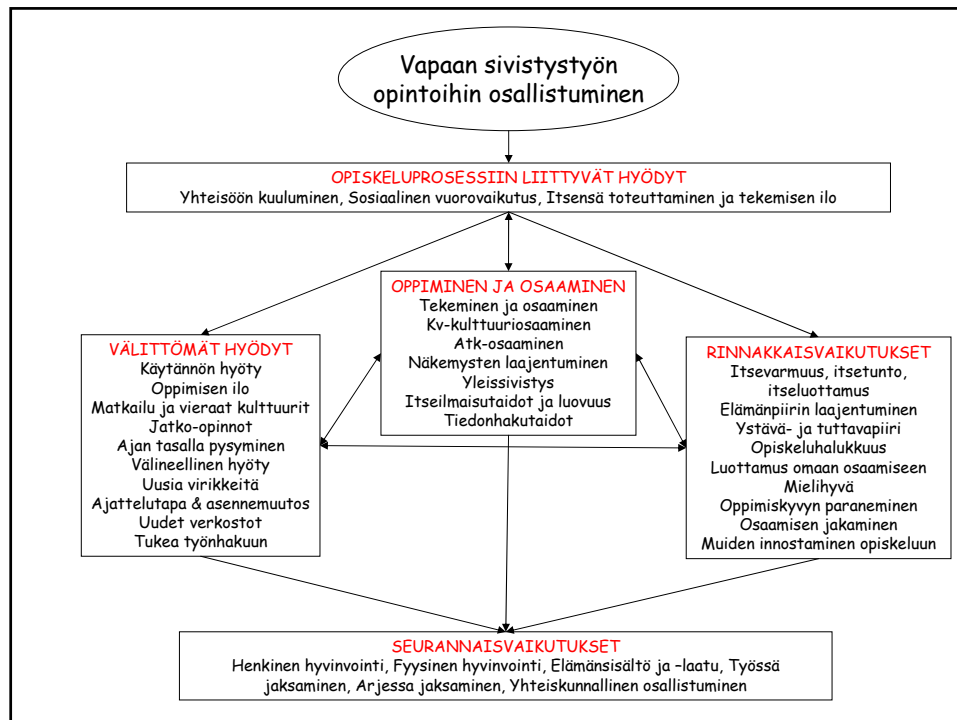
Vapaan sivistystyön opintoihin osallistuminen

OPISKELUPROSESSIIN LIITTYVÄT HYÖDYT
Yhteisöön kuuluminen, Sosiaalinen vuorovaikutus, Itsensä toteuttaminen ja tekemisen ilo

OPPIMINEN JA OSAAMINEN
Tekeminen ja osaaminen
Kv-kulttuuriosaaminen
Atk-osaaminen
Näkemysten laajentuminen
Yleissivistys
Itseilmaisutaidot ja luovuus
Tiedonhakutaidot

VÄLITTÖMÄT HYÖDYT
Käytännön hyöty
Oppimisen ilo
Matkailu ja vieraat kulttuurit
Jatko-opinnot
Ajan tasalla pysyminen
Välineellinen hyöty
Uusia virikkeitä
Ajattelutapa & asennemuutos
Uudet verkostot
Tukea työnhakuun

RINNAKKAISVAIKUTUKSET
Itsevarmuus, itsetunto, itseluottamus
Elämänpiirin laajentuminen
Ystävä- ja tuttavapiiri
Opiskeluhalukkuus
Luottamus omaan osaamiseen
Mielihyvä
Oppimiskyvyn paraneminen
Osaamisen jakaminen
Muiden innostaminen opiskeluun

SEURANNAISVAIKUTUKSET
Henkinen hyvinvointi, Fyysinen hyvinvointi, Elämänsisältö ja –laatu, Työssä jaksaminen, Arjessa jaksaminen, Yhteiskunnallinen osallistuminen